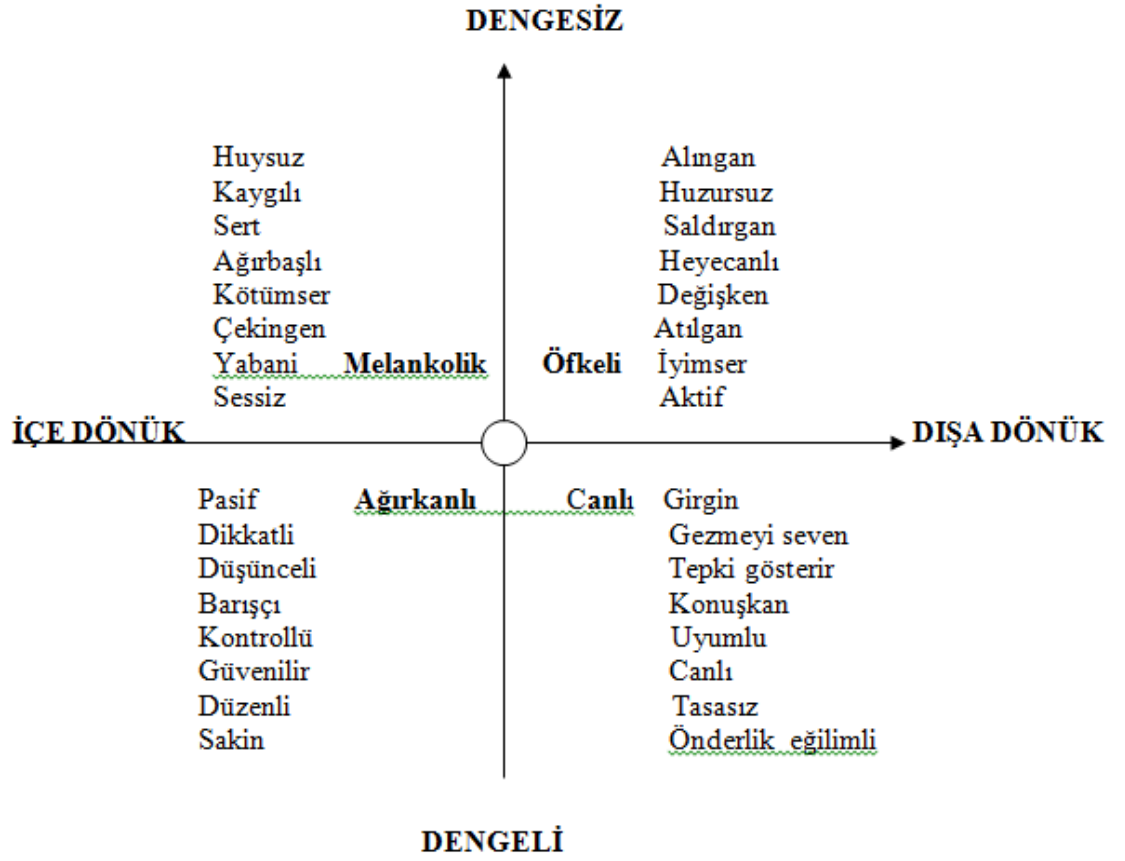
DENGESİZ

Huysuz
Kaygılı
Sert
Ağırbaşlı
Kötümser
Çekingen
Yabani
Sessiz

Melankolik

Öfkeli

Alıngan
Huzursuz
Saldırgan
Heyecanlı
Değişken
Atılgan
İyimser
Aktif

İÇE DÖNÜK

DIŞA DÖNÜK

Pasif
Dikkatli
Düşünceli
Barışçı
Kontrollü
Güvenilir
Düzenli
Sakin

Ağırkanlı

Canlı

Girgin
Gezmeyi seven
Tepki gösterir
Konuşkan
Uyumlu
Canlı
Tasasız
Önderlik eğilimli

DENGELİ